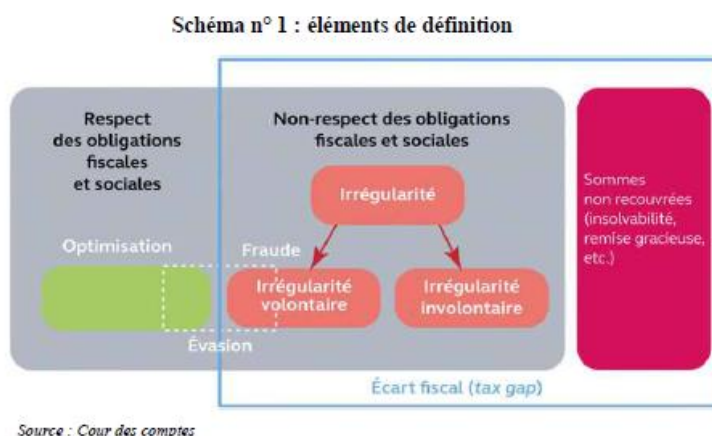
Schéma n° 1 : éléments de définition

Respect des obligations fiscales et sociales

Non-respect des obligations fiscales et sociales

Irrégularité

Sommes non recouvrées (insolvabilité, remise gracieuse, etc.)

Optimisation

Fraude

Irrégularité volontaire

Irrégularité involontaire

Évasion

Écart fiscal (*tax gap*)

Source : Cour des comptes